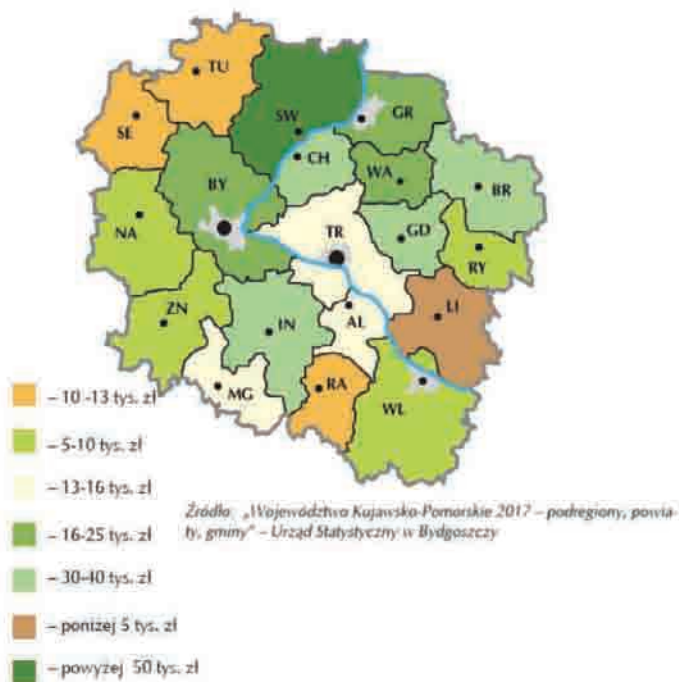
TU
SE
SW
GR
CH
WA
BR
BY
NA
TR
GD
RY
LI
ZN
IN
AL
MG
RA
WL

– 10 -13 tys. zł
– 5-10 tys. zł
– 13-16 tys. zł
– 16-25 tys. zł
– 30-40 tys. zł
– poniżej 5 tys. zł
– powyżej 50 tys. zł

Źródło: „Województwo Kujawsko-Pomorskie 2017 – podregiony, powiaty, gminy" – Urząd Statystyczny w Bydgoszczy